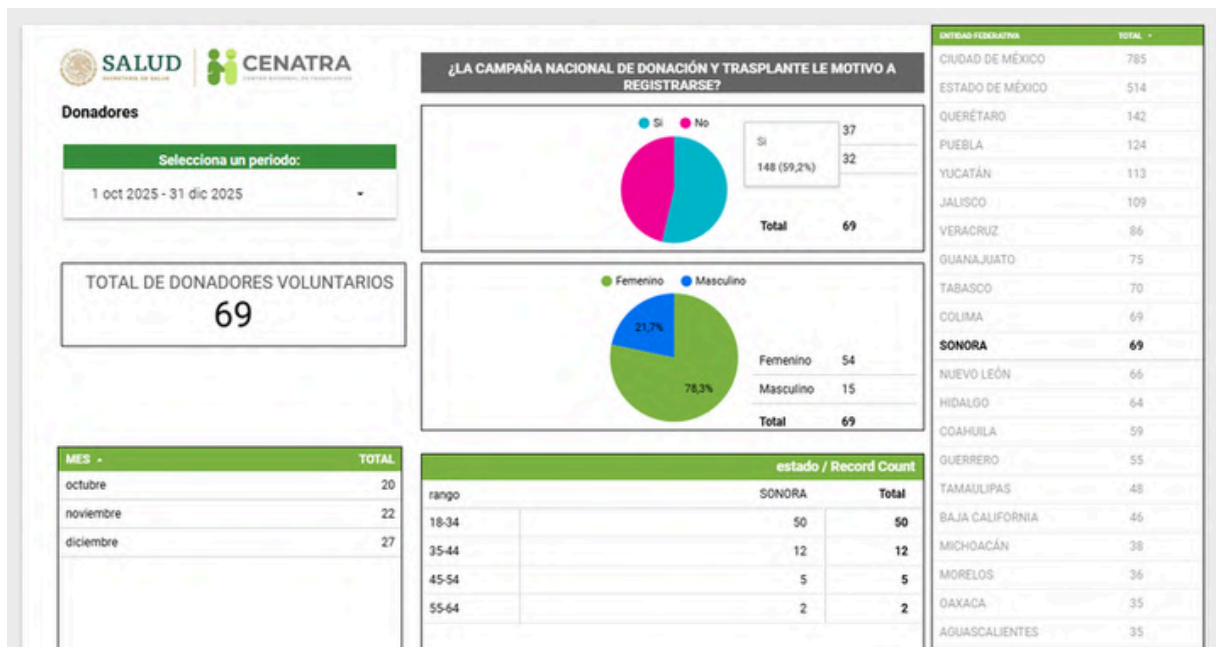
SALUD
SECRETARÍA DE SALUD

CENATRA
CENTRO NACIONAL DE TRASPLANTES

Donadores

Selecciona un periodo:
1 oct 2025 - 31 dic 2025

TOTAL DE DONADORES VOLUNTARIOS
69

¿LA CAMPAÑA NACIONAL DE DONACIÓN Y TRASPLANTE LE MOTIVO A REGISTRARSE?

Si No

Si
148 (59,2%)

| | |
|---|---|
| | 37 |
| | 32 |
| Total | 69 |

Femenino Masculino

21,7%
78,3%

| | |
|---|---|
| Femenino | 54 |
| Masculino | 15 |
| Total | 69 |

| MES | TOTAL |
|---|---|
| octubre | 20 |
| noviembre | 22 |
| diciembre | 27 |

estado / Record Count

| rango | SONORA | Total |
|---|---|---|
| 18-34 | 50 | 50 |
| 35-44 | 12 | 12 |
| 45-54 | 5 | 5 |
| 55-64 | 2 | 2 |

| ENTIDAD FEDERATIVA | TOTAL |
|---|---|
| CIUDAD DE MÉXICO | 785 |
| ESTADO DE MÉXICO | 514 |
| QUERÉTARO | 142 |
| PUEBLA | 124 |
| YUCATÁN | 113 |
| JALISCO | 109 |
| VERACRUZ | 86 |
| GUANAJUATO | 75 |
| TABASCO | 70 |
| COLIMA | 69 |
| SONORA | 69 |
| NUEVO LEÓN | 66 |
| HIDALGO | 64 |
| COAHUILA | 59 |
| GUERRERO | 55 |
| TAMAULIPAS | 48 |
| BAJA CALIFORNIA | 46 |
| MICHOACÁN | 38 |
| MORELOS | 36 |
| OAXACA | 35 |
| AGUASCALIENTES | 35 |